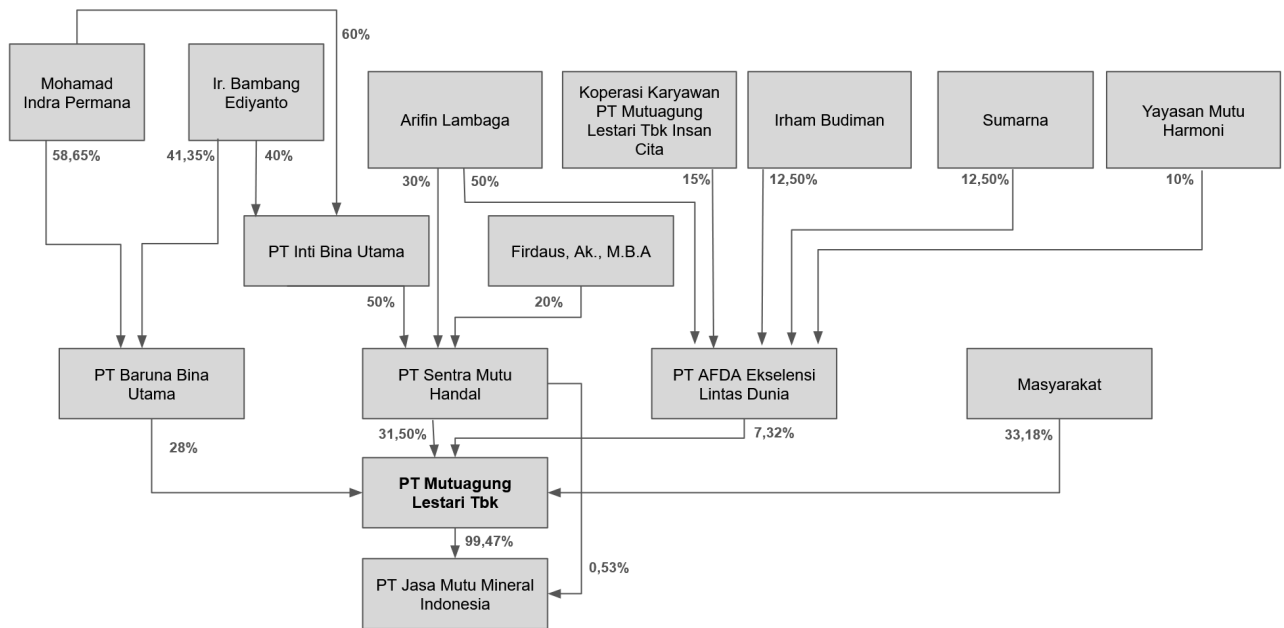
60%

Mohamad Indra Permana

Ir. Bambang Ediyanto

Arifin Lambaga

Koperasi Karyawan PT Mutuagung Lestari Tbk Insan Cita

Irham Budiman

Sumarna

Yayasan Mutu Harmoni

58,65%

41,35%

40%

30%

50%

15%

12,50%

12,50%

10%

PT Inti Bina Utama

Firdaus, Ak., M.B.A

50%

20%

PT Baruna Bina Utama

PT Sentra Mutu Handal

PT AFDA Ekselensi Lintas Dunia

Masyarakat

28%

31,50%

7,32%

33,18%

PT Mutuagung Lestari Tbk

99,47%

0,53%

PT Jasa Mutu Mineral Indonesia